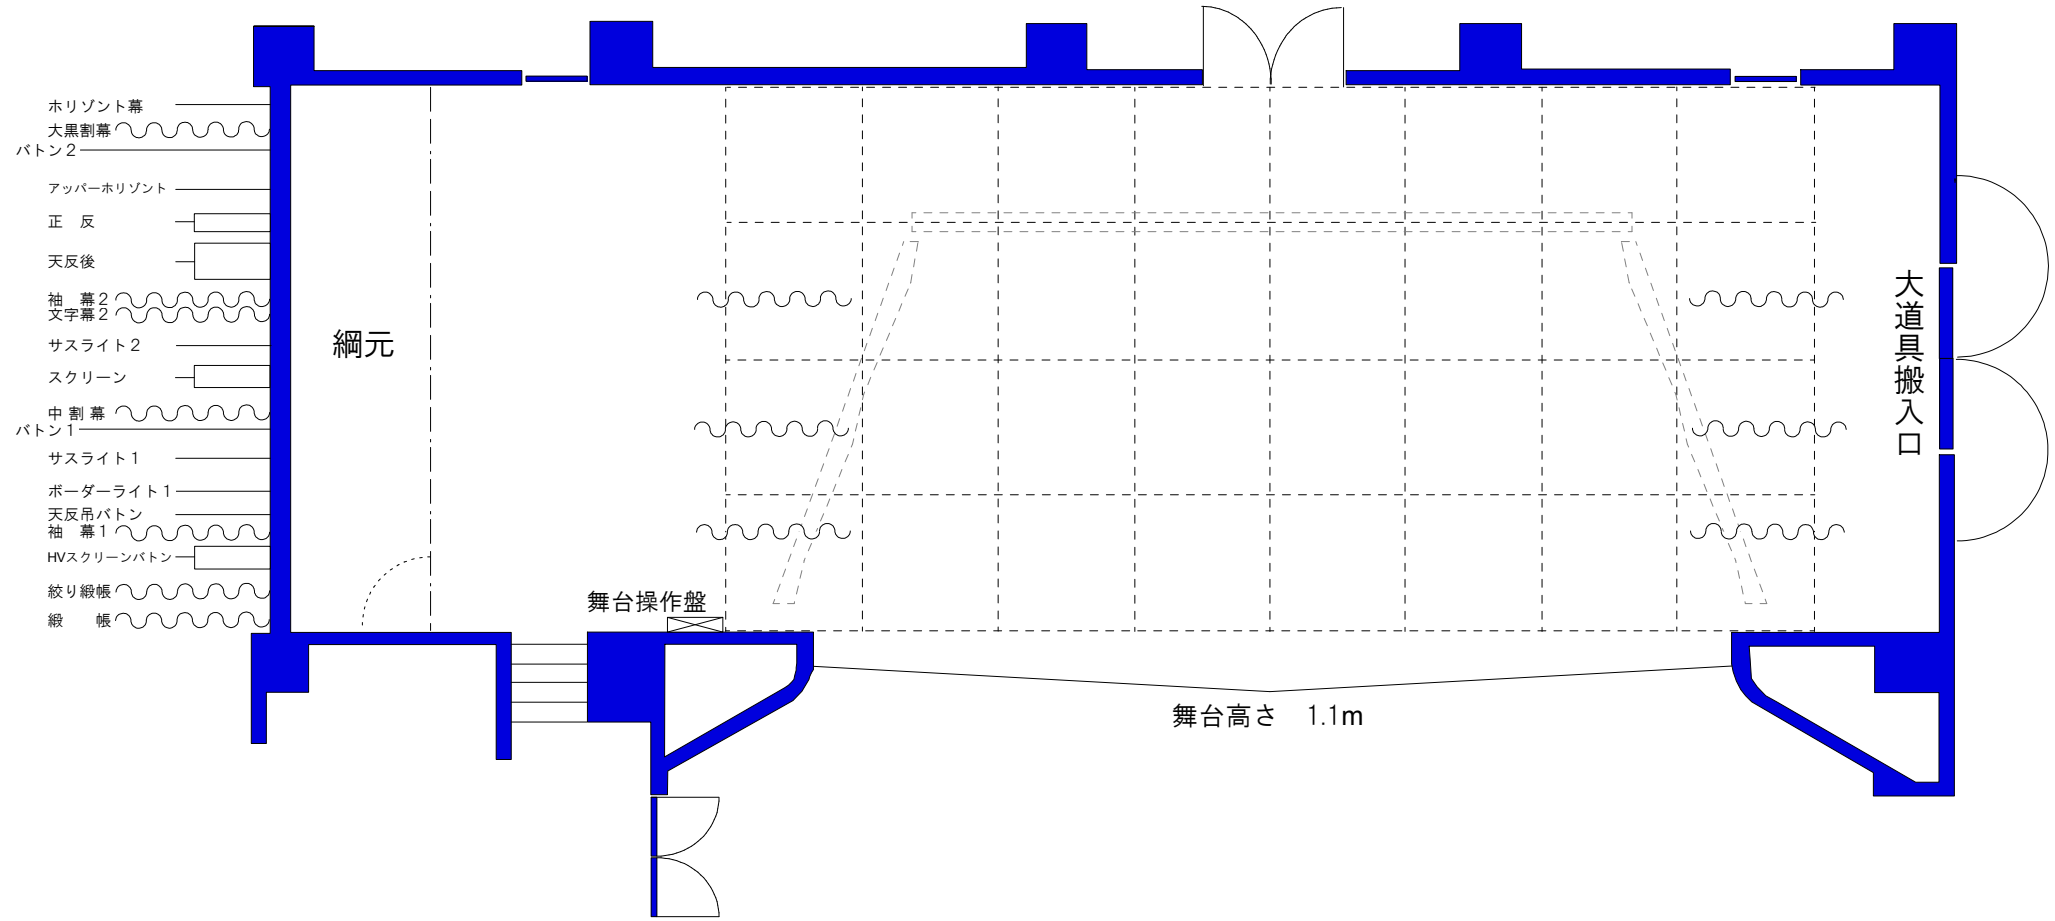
ホリゾント幕
大黒割幕
バトン２
アッパーホリゾント
正　反
天反後
袖　幕２
文字幕２
サスライト２
スクリーン
中 割 幕
バトン１
サスライト１
ボーダーライト１
天反吊バトン
袖　幕１
HVスクリーンバトン
絞り緞帳
緞　　帳

綱元

大道具搬入口

舞台操作盤

舞台高さ　1.1m